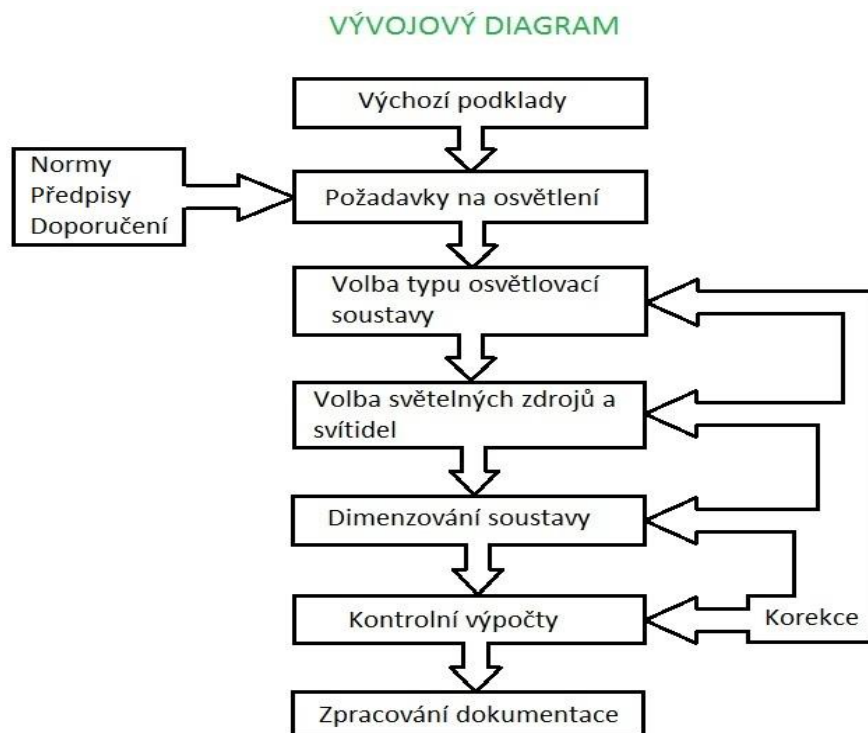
VÝVOJOVÝ DIAGRAM

Výchozí podklady

Normy
Předpisy
Doporučení

Požadavky na osvětlení

Volba typu osvětlovací soustavy

Volba světelných zdrojů a svítidel

Dimenzování soustavy

Kontrolní výpočty

Korekce

Zpracování dokumentace